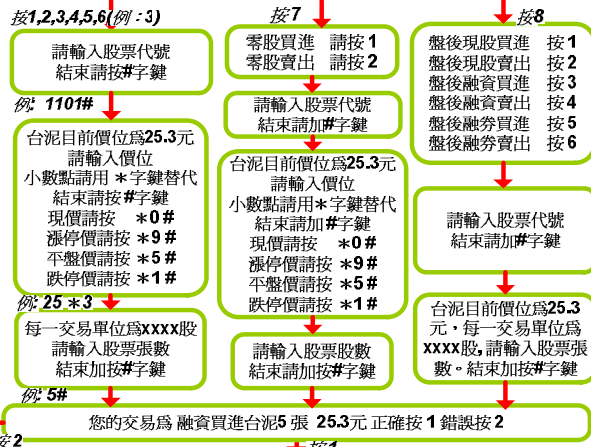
按1,2,3,4,5,6(例：3)

請輸入股票代號
結束請按#字鍵

例: 1101#

台泥目前價位爲25.3元
請輸入價位
小數點請用 *字鍵替代
結束請按#字鍵
現價請按 *0#
漲停價請按 *9#
平盤價請按 *5#
跌停價請按 *1#

例: 25 * 3

每一交易單位爲xxxx股
請輸入股票張數
結束加按#字鍵

例: 5#

按7

零股買進 請按 1
零股賣出 請按 2

請輸入股票代號
結束請加#字鍵

台泥目前價位爲25.3元
請輸入價位
小數點請用*字鍵替代
結束請加#字鍵
現價請按 *0#
漲停價請按 *9#
平盤價請按 *5#
跌停價請按 *1#

請輸入股票股數
結束請加按#字鍵

按8

盤後現股買進 按1
盤後現股賣出 按2
盤後融資買進 按3
盤後融資賣出 按4
盤後融券買進 按5
盤後融券賣出 按6

請輸入股票代號
結束請加#字鍵

台泥目前價位爲25.3元，每一交易單位爲xxxx股，請輸入股票張數。結束加按#字鍵

您的交易爲 融資買進台泥5 張 25.3元 正確按 1 錯誤按 2

按2

按1